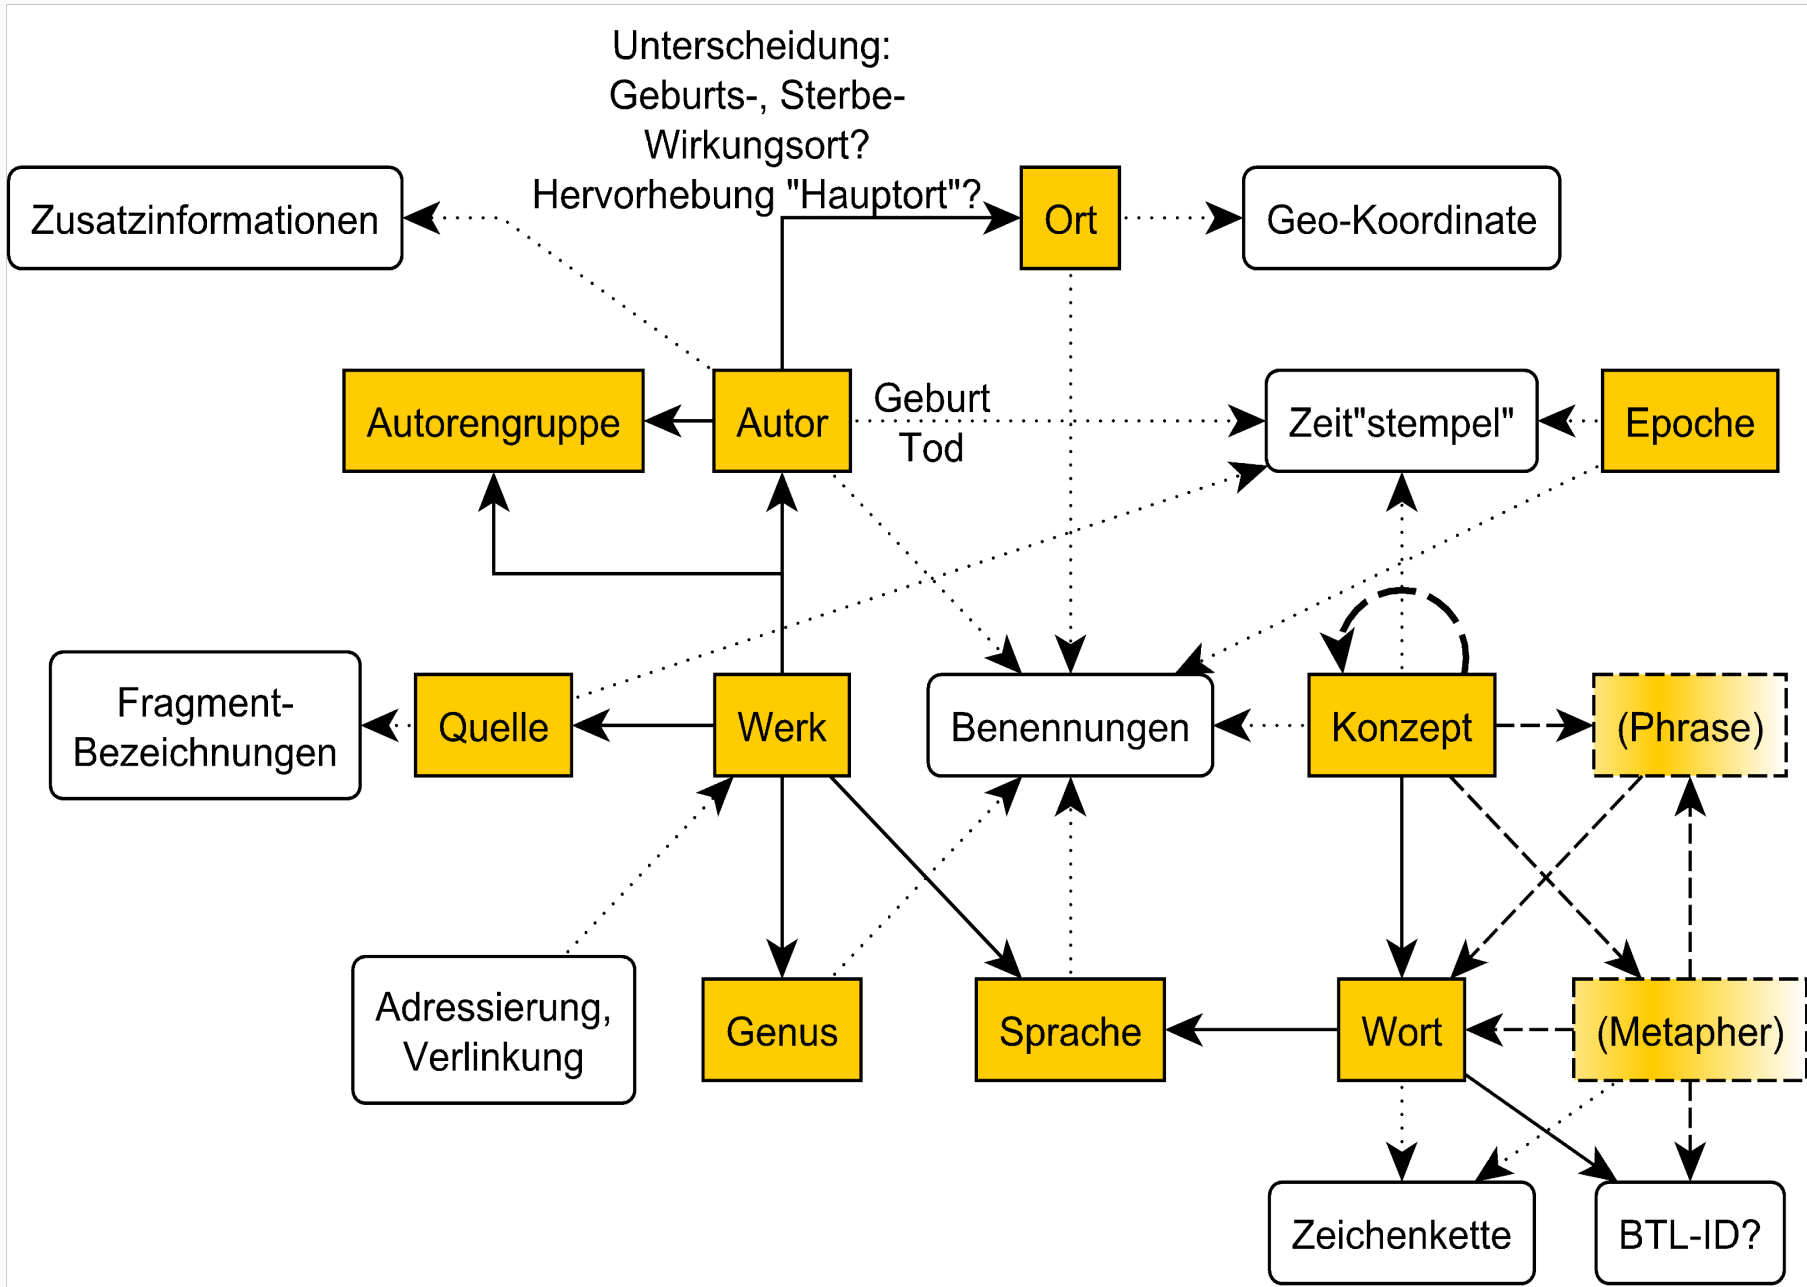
Unterscheidung:
Geburts-, Sterbe-
Wirkungsort?
Hervorhebung "Hauptort"?

Zusatzinformationen

Ort

Geo-Koordinate

Autorengruppe

Autor

Geburt
Tod

Zeit"stempel"

Epoche

Fragment-
Bezeichnungen

Quelle

Werk

Benennungen

Konzept

(Phrase)

Adressierung,
Verlinkung

Genus

Sprache

Wort

(Metapher)

Zeichenkette

BTL-ID?